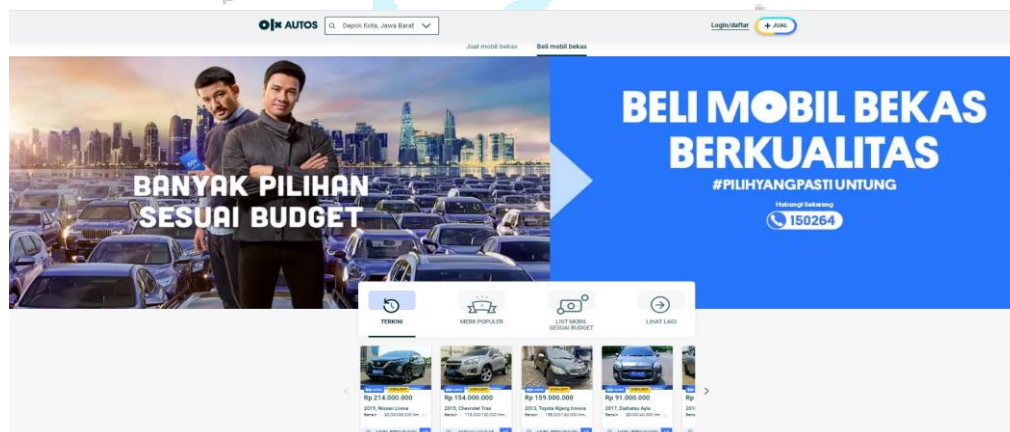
OLX AUTOS
Depok Kota, Jawa Barat
Login/daftar
+ JUAL
Jual mobil bekas
Beli mobil bekas

BANYAK PILIHAN SESUAI BUDGET

BELI MOBIL BEKAS BERKUALITAS
#PILIHYANGPASTIUNTUNG
Hubungi Sekarang
150264

TERKINI
MERK POPULER
LIST MOBIL SESUAI BUDGET
LIHAT LAGI

Rp 214.000.000
2019, Nissan Livina

Rp 154.000.000
2015, Chevrolet Trax

Rp 159.000.000
2013, Toyota Kijang Innova

Rp 91.000.000
2017, Daihatsu Ayla